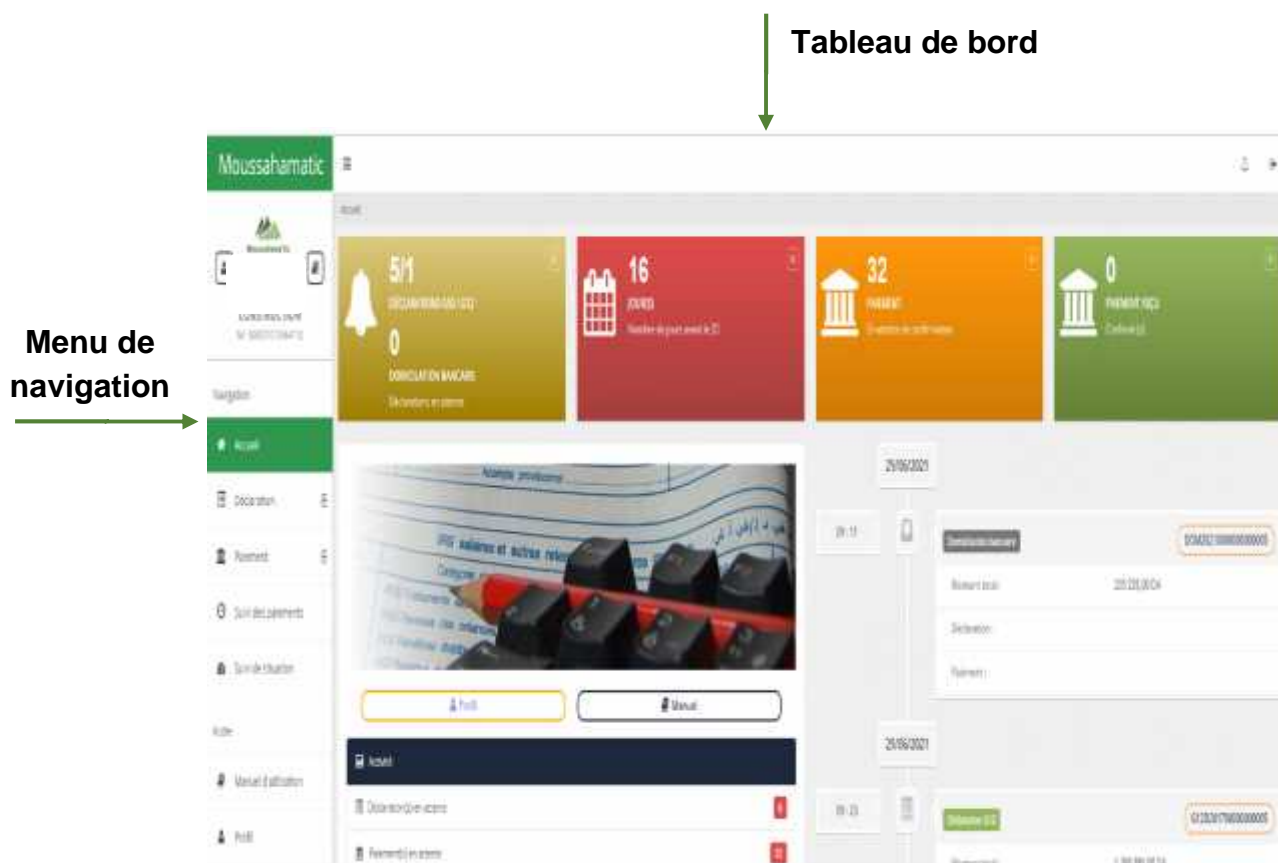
Tableau de bord

Moussahamatic

Accueil

5/1

DÉCLARATION(S) G12

0

DOMICILIATION BANCAIRE

Déclarations en attente

16

JOURS

Nombre de jours avant le 20

32

PAIEMENT

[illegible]

0

PAIEMENT G12

Confirmé(s)

Menu de navigation

Navigation

Accueil

Déclaration

Paiement

Suivi des paiements

Suivi de situation

Aide

Manuel d'utilisation

Profil

Profil

Manuel

Accueil

Déclaration(s) en attente

Paiement(s) en attente

25/06/2021

09:13

Domiciliation bancaire

DOM2021000000000005

Montant total

200 220,00 DA

Déclaration

Paiement

25/06/2021

09:25

Déclaration G12

G12202107000000005